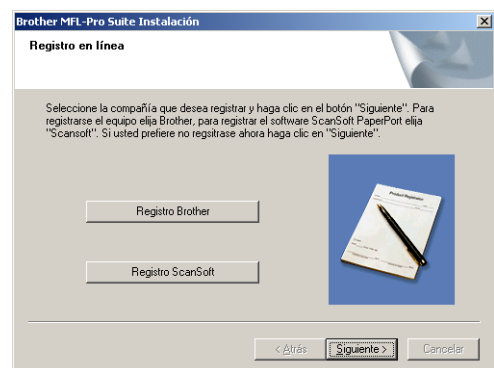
Brother MFL-Pro Suite Instalación

Registro en línea

Seleccione la compañía que desea registrar y haga clic en el botón "Siguiente". Para registrarse el equipo elija Brother, para registrar el software ScanSoft PaperPort elija "Scansoft". Si usted prefiere no regsitrase ahora haga clic en "Siguiente".

Product Registration

Registro Brother

Registro ScanSoft

< Atrás

Siguiente >

Cancelar